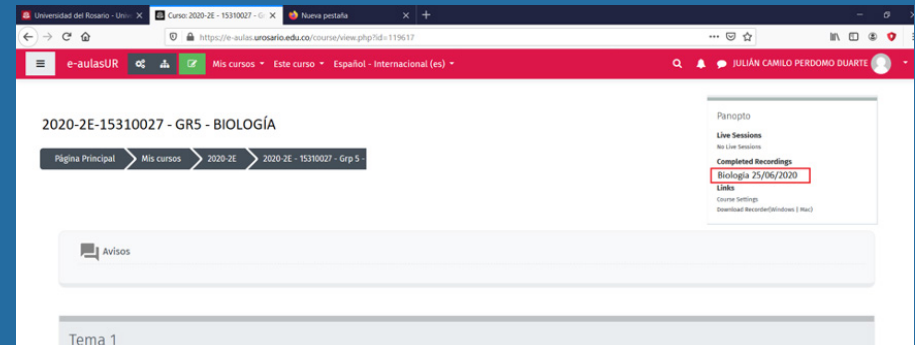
Universidad del Rosario - Unive | Curso: 2020-2E - 15310027 - G | Nueva pestaña | +

https://e-aulas.urosario.edu.co/course/view.php?id=119617

e-aulasUR | Mis cursos | Este curso | Español - Internacional (es) | JULIÁN CAMILO PERDOMO DUARTE

2020-2E-15310027 - GR5 - BIOLOGÍA

Página Principal | Mis cursos | 2020-2E | 2020-2E - 15310027 - Grp 5 -

Panopto

Live Sessions

No Live Sessions

Completed Recordings

Biología 25/06/2020

Links

Course Settings

Download Recorder(Windows | Mac)

Avisos

Tema 1